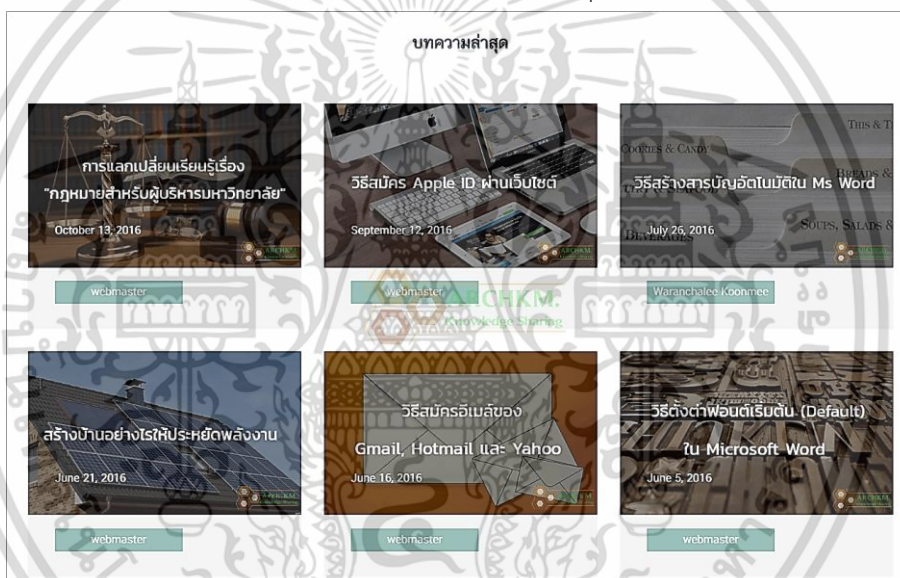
บทความล่าสุด

การแลกเปลี่ยนเรียนรู้เรื่อง "กฎหมายสำหรับผู้บริหารมหาวิทยาลัย"

October 13, 2016

webmaster

วิธีสมัคร Apple ID ผ่านเว็บไซต์

September 12, 2016

webmaster

วิธีสร้างสารบัญอัตโนมัติใน Ms Word

July 26, 2016

Waranchalee Koonmee

ARCHKM
Knowledge Sharing

สร้างบ้านอย่างไรให้ประหยัดพลังงาน

June 21, 2016

webmaster

วิธีสมัครอีเมล์ของ Gmail, Hotmail และ Yahoo

June 16, 2016

webmaster

วิธีตั้งค่าฟอนต์เริ่มต้น (Default) ใน Microsoft Word

June 5, 2016

webmaster